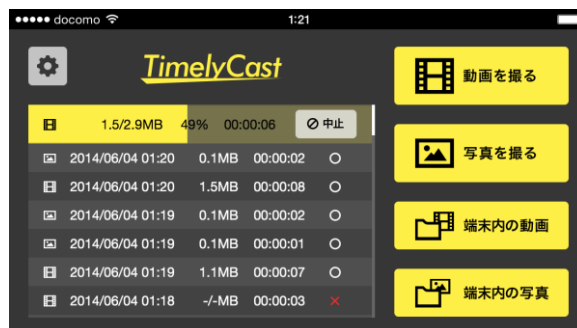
docomo 1:21

TimelyCast

1.5/2.9MB 49% 00:00:06 中止

| | | | |
|---|---|---|---|
| 2014/06/04 01:20 | 0.1MB | 00:00:02 | O |
| 2014/06/04 01:20 | 1.5MB | 00:00:08 | O |
| 2014/06/04 01:19 | 0.1MB | 00:00:02 | O |
| 2014/06/04 01:19 | 0.1MB | 00:00:01 | O |
| 2014/06/04 01:19 | 1.1MB | 00:00:07 | O |
| 2014/06/04 01:18 | -/-MB | 00:00:03 | × |

動画を撮る

写真を撮る

端末内の動画

端末内の写真